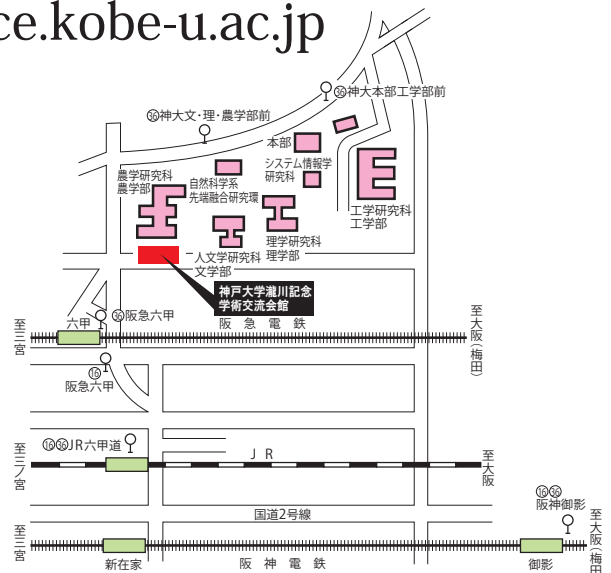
ce.kobe-u.ac.jp

㊱神大本部工学部前
㊱神大文・理・農学部前
本部
システム情報学研究科
農学研究科
農学部
自然科学系先端融合研究環
工学研究科
工学部
理学研究科
理学部
人文学研究科
文学部
神戸大学瀧川記念学術交流会館
至三宮
六甲
㊱阪急六甲
阪急電鉄
至大阪(梅田)
⑯
阪急六甲
至三ノ宮
⑯㊱JR六甲道
JR
至大阪
⑯㊱
阪神御影
国道2号線
至三宮
新在家
阪神電鉄
御影
至大阪(梅田)